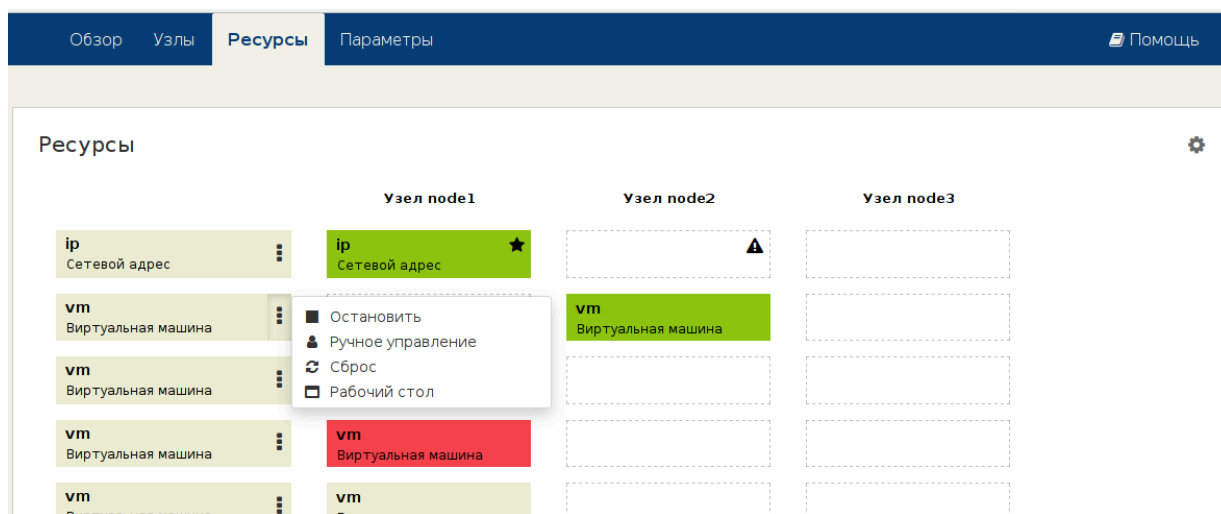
Обзор Узлы Ресурсы Параметры Помощь

Ресурсы

| | Узел node1 | Узел node2 | Узел node3 |
|---|---|---|---|
| ip Сетевой адрес | ip Сетевой адрес | | |
| vm Виртуальная машина | | vm Виртуальная машина | |
| vm Виртуальная машина | | | |
| vm Виртуальная машина | vm Виртуальная машина | | |
| vm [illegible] | vm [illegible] | | |

Остановить
Ручное управление
Сброс
Рабочий стол